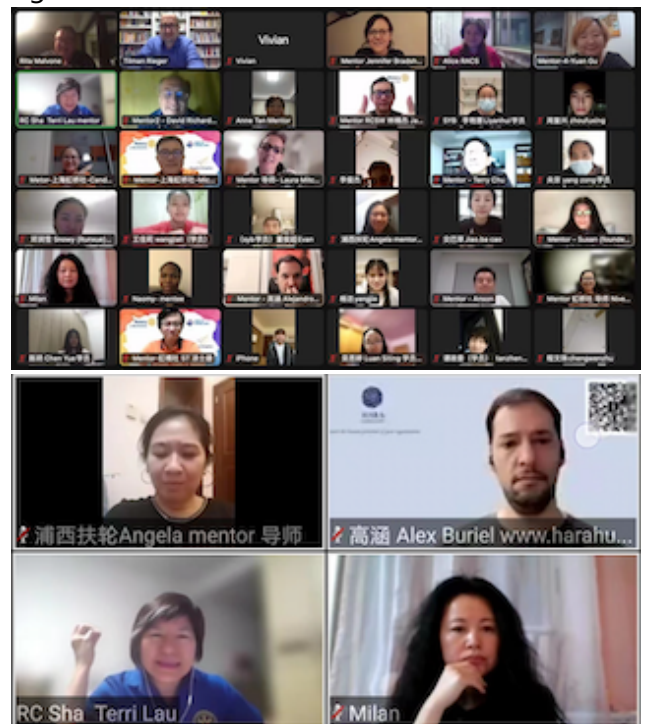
Rita Malvone
Tilman Rieger
Vivian
Vivian
Mentor Jennifer Bradsh...
Aliza RACS
Mentor-Xi Yuan Gu
RC Sha Terri Lau mentor
Mentor3 - David Richards...
Anne Tan Mentor
Mentor RCSW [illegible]
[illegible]
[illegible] zhoufuxing
Mentor-上海虹桥-Cand...
Mentor-上海虹桥-Mo...
Mentor 导师 - Laura Mitc...
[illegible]
Mentor - Terry Chu
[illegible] yang zong学员
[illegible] Snowy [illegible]
王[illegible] wangjiali (学员)
(syh学员) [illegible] Evan
浦西扶轮Angela mentor...
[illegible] Jiao jiao yan
Mentor - Susan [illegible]
Milan
Nasmyr - mentee
Mentor - 高涵 Alejandr...
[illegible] yangjie
Mentor - Anson
Mentor 虹桥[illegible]
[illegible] Chen Yue学员
Mentor-虹博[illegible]
iPhone
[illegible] Luan Siting 学员
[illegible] (学员) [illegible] tanzhen...
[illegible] zhangwenzhu

浦西扶轮Angela mentor 导师
高涵 Alex Buriel www.harahu...
RC Sha Terri Lau
Milan